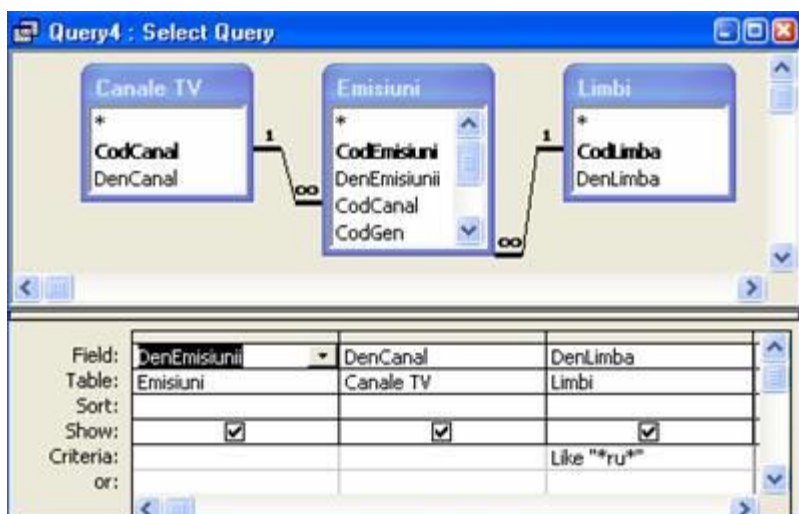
Query4 : Select Query

Canale TV
*
CodCanal
DenCanal

1

∞

Emisiuni
*
CodEmisiuni
DenEmisiunii
CodCanal
CodGen

1

∞

Limbi
*
CodLimba
DenLimba

| Field: | DenEmisiunii | DenCanal | DenLimba |
|---|---|---|---|
| Table: | Emisiuni | Canale TV | Limbi |
| Sort: | | | |
| Show: | ☑ | ☑ | ☑ |
| Criteria: | | | Like "*ru*" |
| or: | | | |